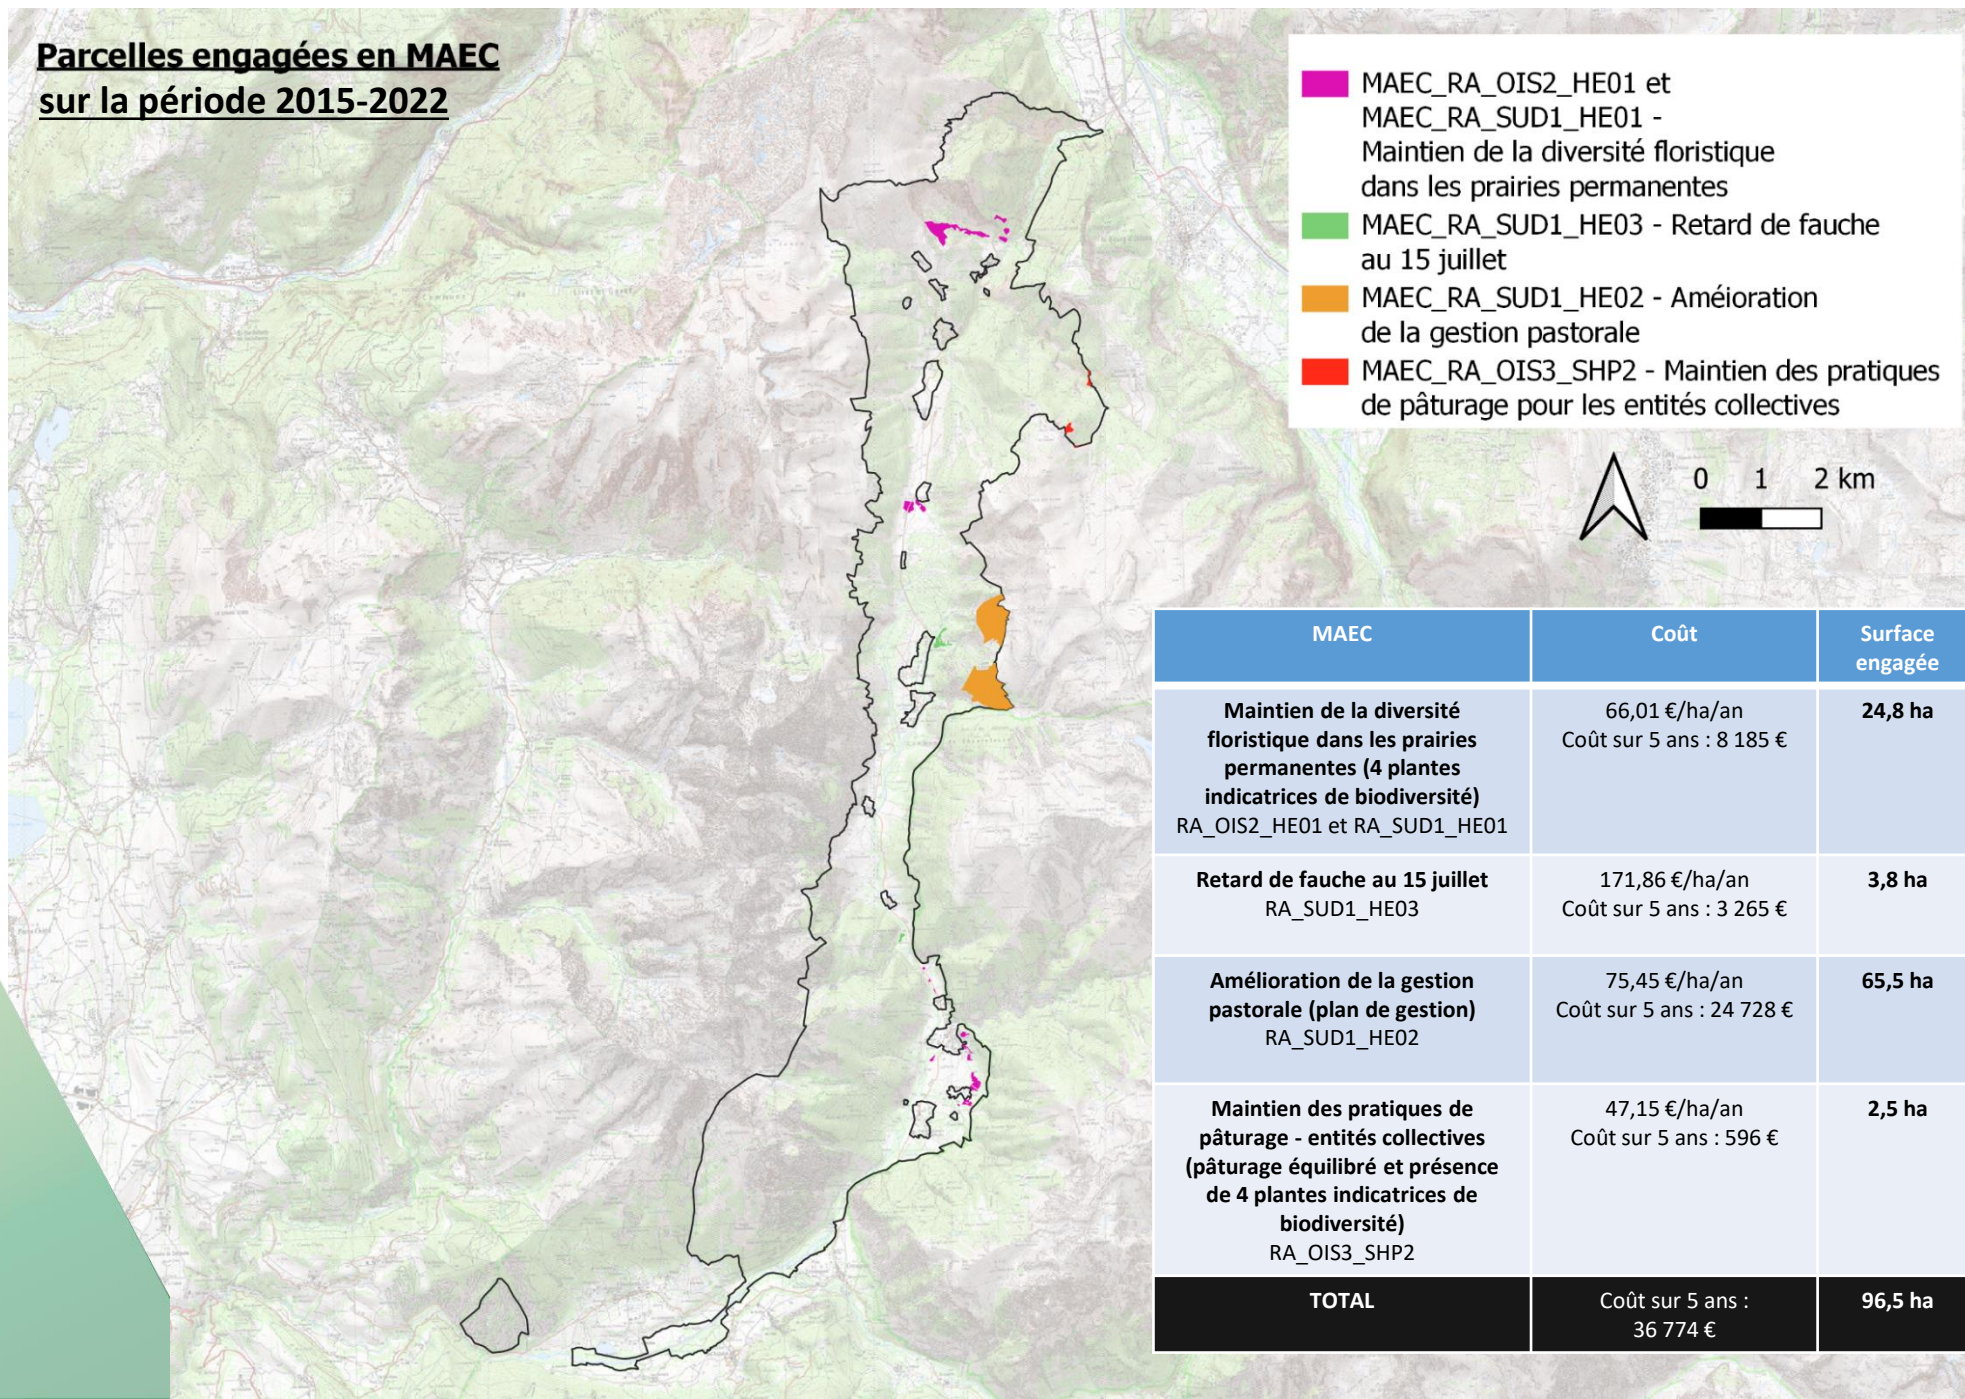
Parcelles engagées en MAEC
sur la période 2015-2022

MAEC_RA_OIS2_HE01 et MAEC_RA_SUD1_HE01 - Maintien de la diversité floristique dans les prairies permanentes
MAEC_RA_SUD1_HE03 - Retard de fauche au 15 juillet
MAEC_RA_SUD1_HE02 - Améioration de la gestion pastorale
MAEC_RA_OIS3_SHP2 - Maintien des pratiques de pâturage pour les entités collectives

0 1 2 km

| MAEC | Coût | Surface engagée |
|---|---|---|
| Maintien de la diversité floristique dans les prairies permanentes (4 plantes indicatrices de biodiversité) RA_OIS2_HE01 et RA_SUD1_HE01 | 66,01 €/ha/an Coût sur 5 ans : 8 185 € | 24,8 ha |
| Retard de fauche au 15 juillet RA_SUD1_HE03 | 171,86 €/ha/an Coût sur 5 ans : 3 265 € | 3,8 ha |
| Amélioration de la gestion pastorale (plan de gestion) RA_SUD1_HE02 | 75,45 €/ha/an Coût sur 5 ans : 24 728 € | 65,5 ha |
| Maintien des pratiques de pâturage - entités collectives (pâturage équilibré et présence de 4 plantes indicatrices de biodiversité) RA_OIS3_SHP2 | 47,15 €/ha/an Coût sur 5 ans : 596 € | 2,5 ha |
| TOTAL | Coût sur 5 ans : 36 774 € | 96,5 ha |